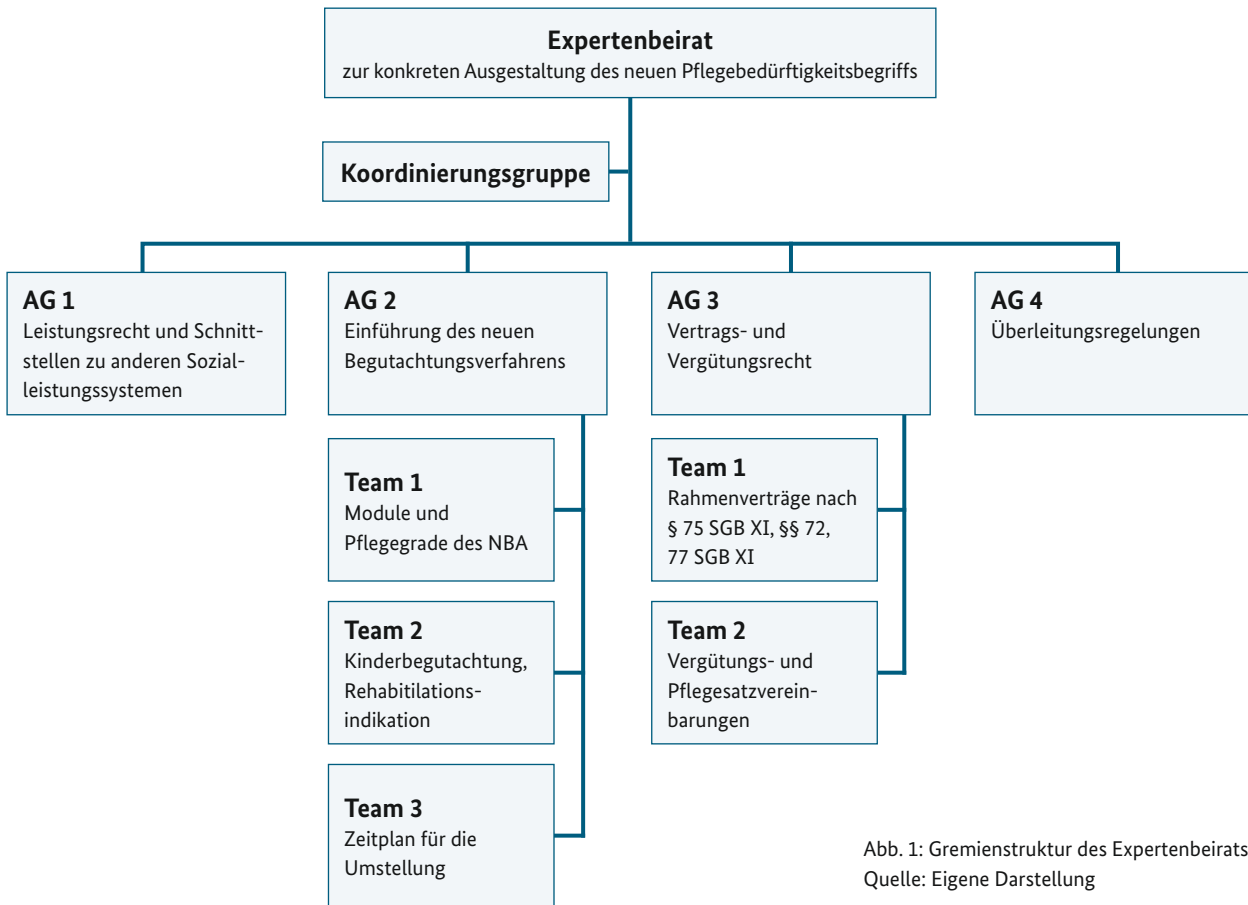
Expertenbeirat
zur konkreten Ausgestaltung des neuen Pflegebedürftigkeitsbegriffs

Koordinierungsgruppe

AG 1
Leistungsrecht und Schnittstellen zu anderen Sozialleistungssystemen

AG 2
Einführung des neuen Begutachtungsverfahrens

AG 3
Vertrags- und Vergütungsrecht

AG 4
Überleitungsregelungen

Team 1
Module und Pflegegrade des NBA

Team 2
Kinderbegutachtung, Rehabitilationsindikation

Team 3
Zeitplan für die Umstellung

Team 1
Rahmenverträge nach § 75 SGB XI, §§ 72, 77 SGB XI

Team 2
Vergütungs- und Pflegesatzvereinbarungen

Abb. 1: Gremienstruktur des Expertenbeirats
Quelle: Eigene Darstellung